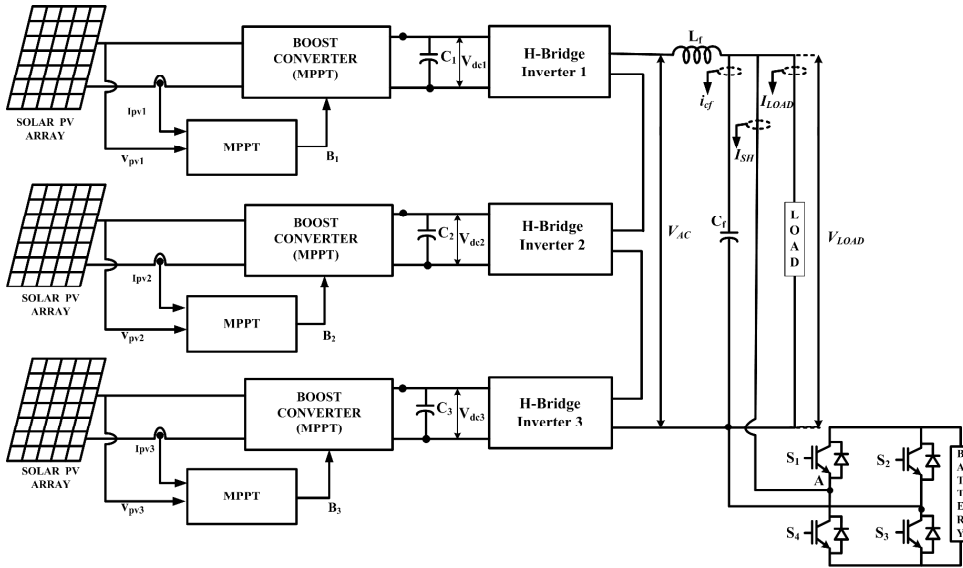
BOOST CONVERTER (MPPT)

$C_1$

$V_{dc1}$

H-Bridge Inverter 1

$L_f$

$i_{cf}$

$I_{LOAD}$

SOLAR PV ARRAY

$I_{pv1}$

$V_{pv1}$

MPPT

$B_1$

$I_{SH}$

BOOST CONVERTER (MPPT)

$C_2$

$V_{dc2}$

H-Bridge Inverter 2

$V_{AC}$

$C_f$

LOAD

$V_{LOAD}$

SOLAR PV ARRAY

$I_{pv2}$

$V_{pv2}$

MPPT

$B_2$

BOOST CONVERTER (MPPT)

$C_3$

$V_{dc3}$

H-Bridge Inverter 3

SOLAR PV ARRAY

$I_{pv3}$

$V_{pv3}$

MPPT

$B_3$

$S_1$

A

$S_2$

BATTERY

$S_4$

$S_3$